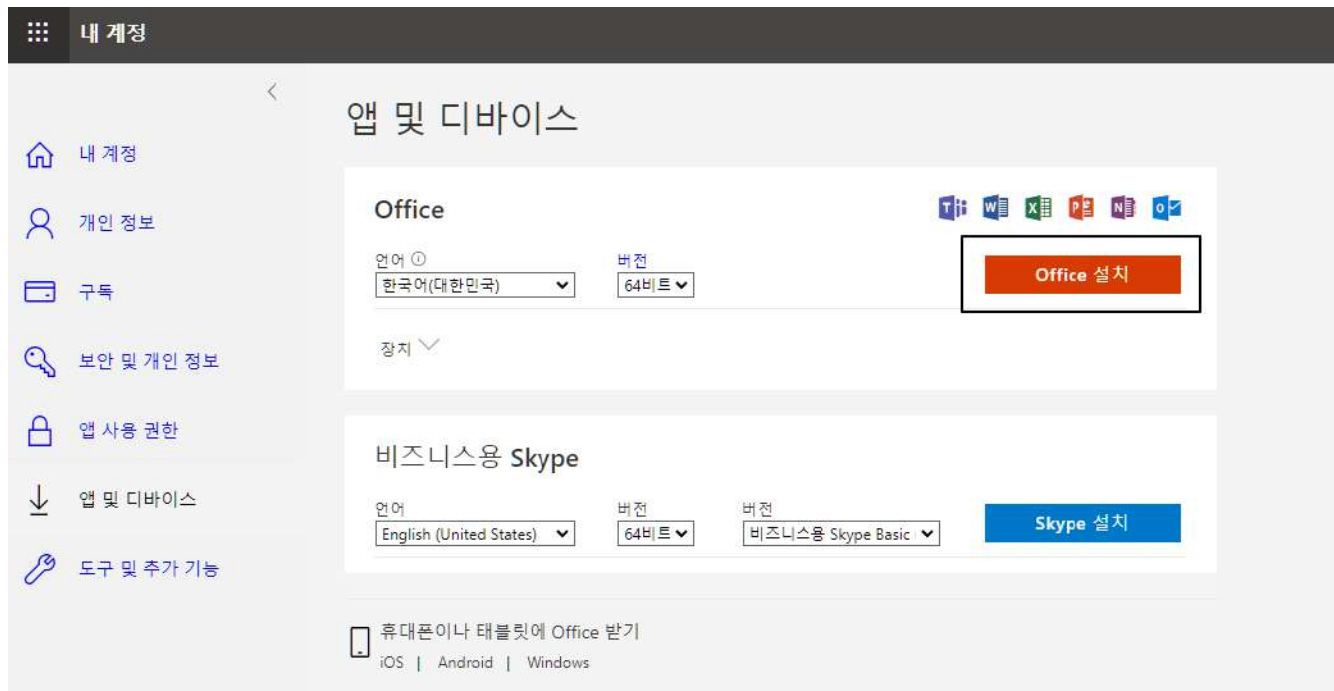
내 계정

내 계정
개인 정보
구독
보안 및 개인 정보
앱 사용 권한
앱 및 디바이스
도구 및 추가 기능

앱 및 디바이스

Office

언어 ⓘ
한국어(대한민국)
버전
64비트
Office 설치

장치

비즈니스용 Skype

언어
English (United States)
버전
64비트
버전
비즈니스용 Skype Basic
Skype 설치

휴대폰이나 태블릿에 Office 받기
iOS | Android | Windows